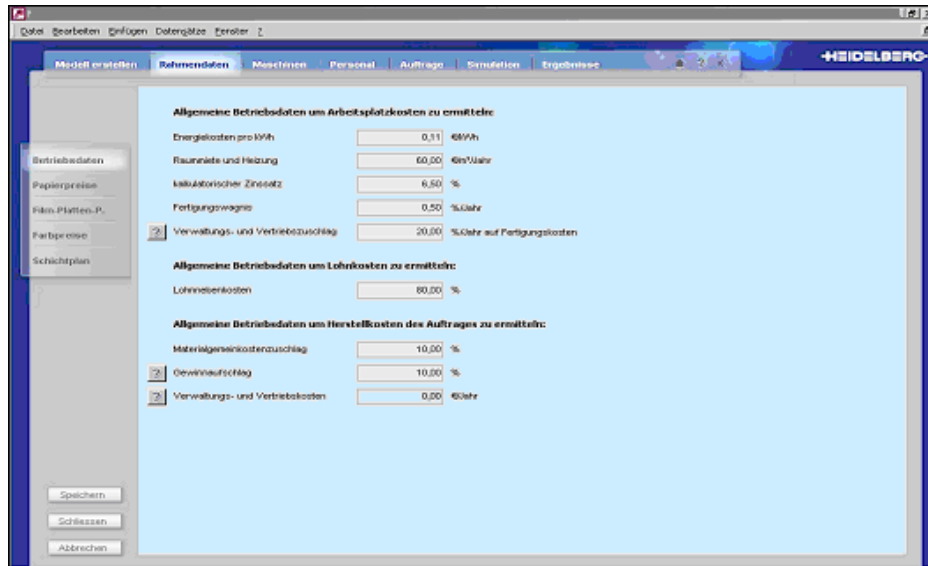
Datei Bearbeiten Einfügen Datensätze Fenster ?

Modell erstellen | Rahmendaten | Maschinen | Personal | Aufträge | Simulation | Ergebnisse

HEIDELBERG

Betriebsdaten
Papierpreise
Film-Platten-P.
Farbpreise
Schichtplan

Allgemeine Betriebsdaten um Arbeitsplatzkosten zu ermitteln:

Energiekosten pro kWh | 0,11 | €/kWh
Raummiete und Heizung | 60,00 | €/m²/Jahr
kalkulatorischer Zinssatz | 6,50 | %
Fertigungswagnis | 0,50 | %/Jahr
? Verwaltungs- und Vertriebszuschlag | 20,00 | %/Jahr auf Fertigungskosten

Allgemeine Betriebsdaten um Lohnkosten zu ermitteln:

Lohnnebenkosten | 80,00 | %

Allgemeine Betriebsdaten um Herstellkosten des Auftrages zu ermitteln:

Materialgemeinkostenzuschlag | 10,00 | %
? Gewinnaufschlag | 10,00 | %
? Verwaltungs- und Vertriebskosten | 0,00 | €/Jahr

Speichern
Schliessen
Abbrechen